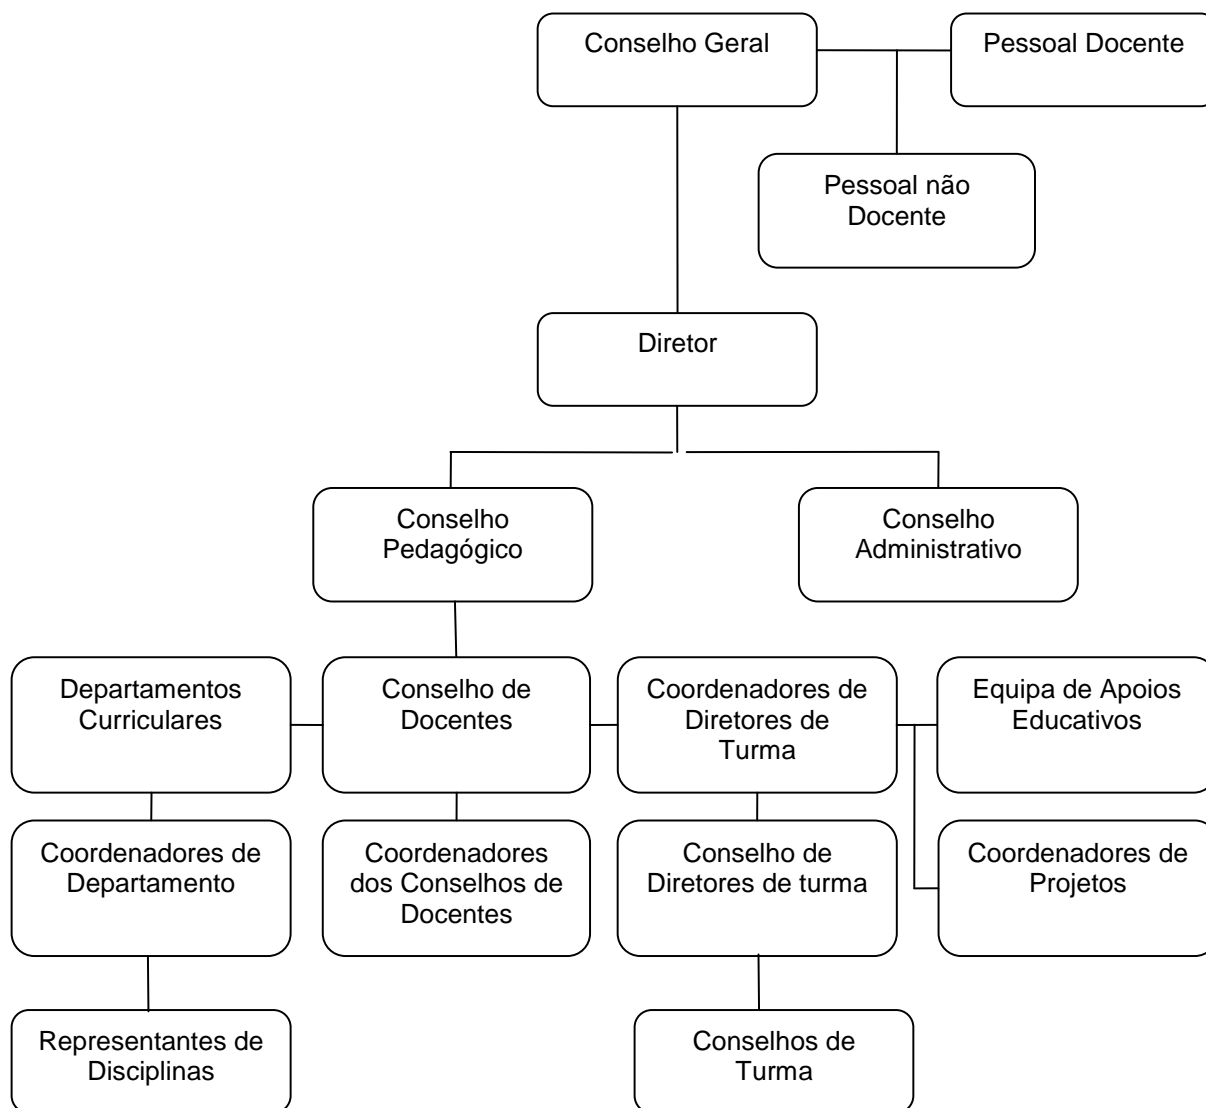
Conselho Geral

Pessoal Docente

Pessoal não Docente

Diretor

Conselho Pedagógico

Conselho Administrativo

Departamentos Curriculares

Conselho de Docentes

Coordenadores de Diretores de Turma

Equipa de Apoios Educativos

Coordenadores de Departamento

Coordenadores dos Conselhos de Docentes

Conselho de Diretores de turma

Coordenadores de Projetos

Representantes de Disciplinas

Conselhos de Turma